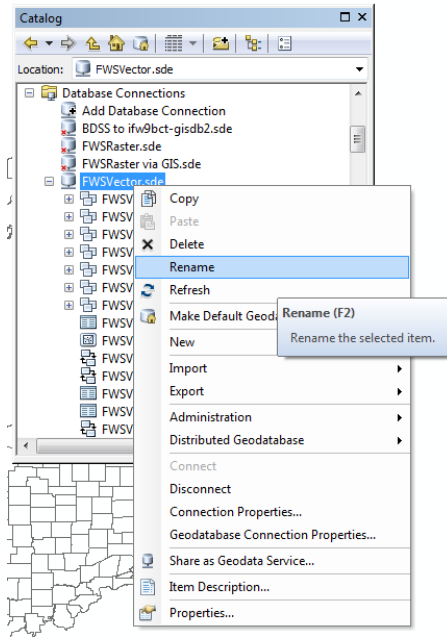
Catalog

Location: FWSVector.sde

Database Connections
Add Database Connection
BDSS to ifw9bct-gisdb2.sde
FWSRaster.sde
FWSRaster via GIS.sde
FWSVector.sde
FWSV
FWSV
FWSV
FWSV
FWSV
FWSV
FWSV
FWSV
FWSV
FWSV
FWSV
FWSV
FWSV
FWSV

Copy
Paste
Delete
Rename
Refresh
Make Default Geoda
New
Import
Export
Administration
Distributed Geodatabase
Connect
Disconnect
Connection Properties...
Geodatabase Connection Properties...
Share as Geodata Service...
Item Description...
Properties...

Rename (F2)
Rename the selected item.